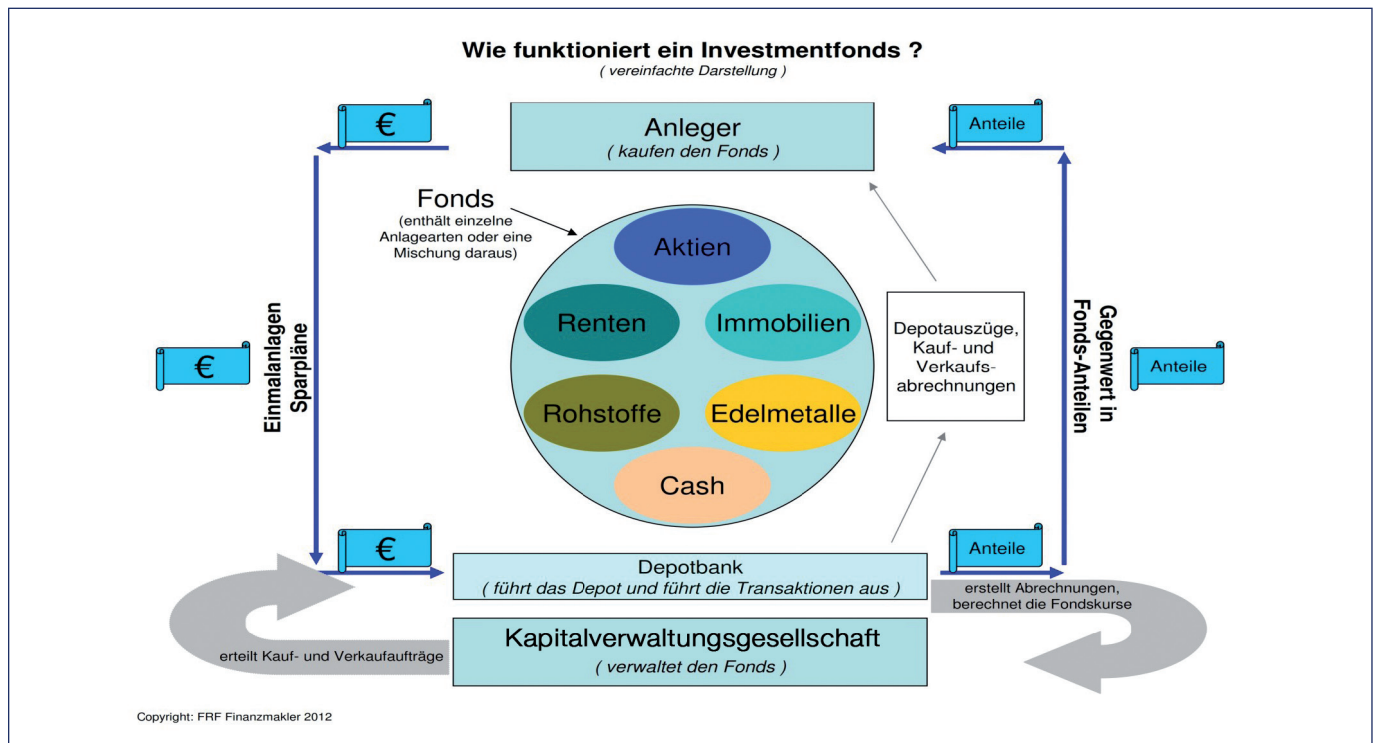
Wie funktioniert ein Investmentfonds ?
( vereinfachte Darstellung )

€

Anleger
( kaufen den Fonds )

Anteile

Fonds
(enthält einzelne Anlagearten oder eine Mischung daraus)

Aktien

Renten

Immobilien

Rohstoffe

Edelmetalle

Cash

Einmalanlagen Sparpläne

€

Depotauszüge, Kauf- und Verkaufsabrechnungen

Gegenwert in Fonds-Anteilen

Anteile

€

Depotbank
( führt das Depot und führt die Transaktionen aus )

Anteile

erstellt Abrechnungen, berechnet die Fondskurse

erteilt Kauf- und Verkaufaufträge

Kapitalverwaltungsgesellschaft
( verwaltet den Fonds )

Copyright: FRF Finanzmakler 2012